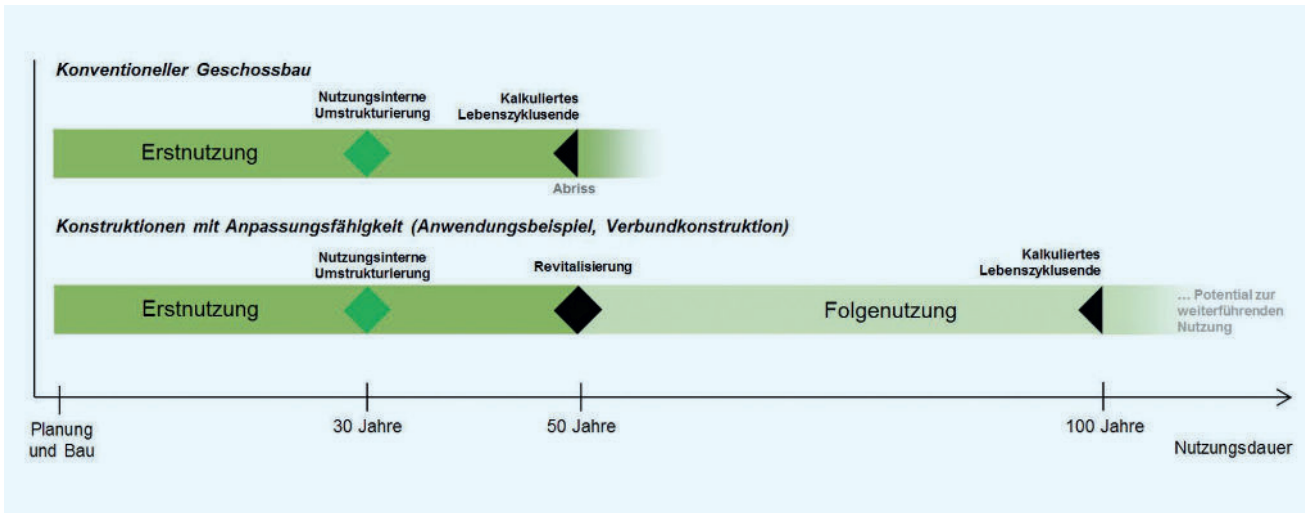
Konventioneller Geschossbau

Nutzungsinterne Umstrukturierung

Kalkuliertes Lebenszyklusende

Erstnutzung

Abriss

Konstruktionen mit Anpassungsfähigkeit (Anwendungsbeispiel, Verbundkonstruktion)

Nutzungsinterne Umstrukturierung

Revitalisierung

Kalkuliertes Lebenszyklusende

Erstnutzung

Folgenutzung

... Potential zur weiterführenden Nutzung

Planung und Bau

30 Jahre

50 Jahre

100 Jahre

Nutzungsdauer